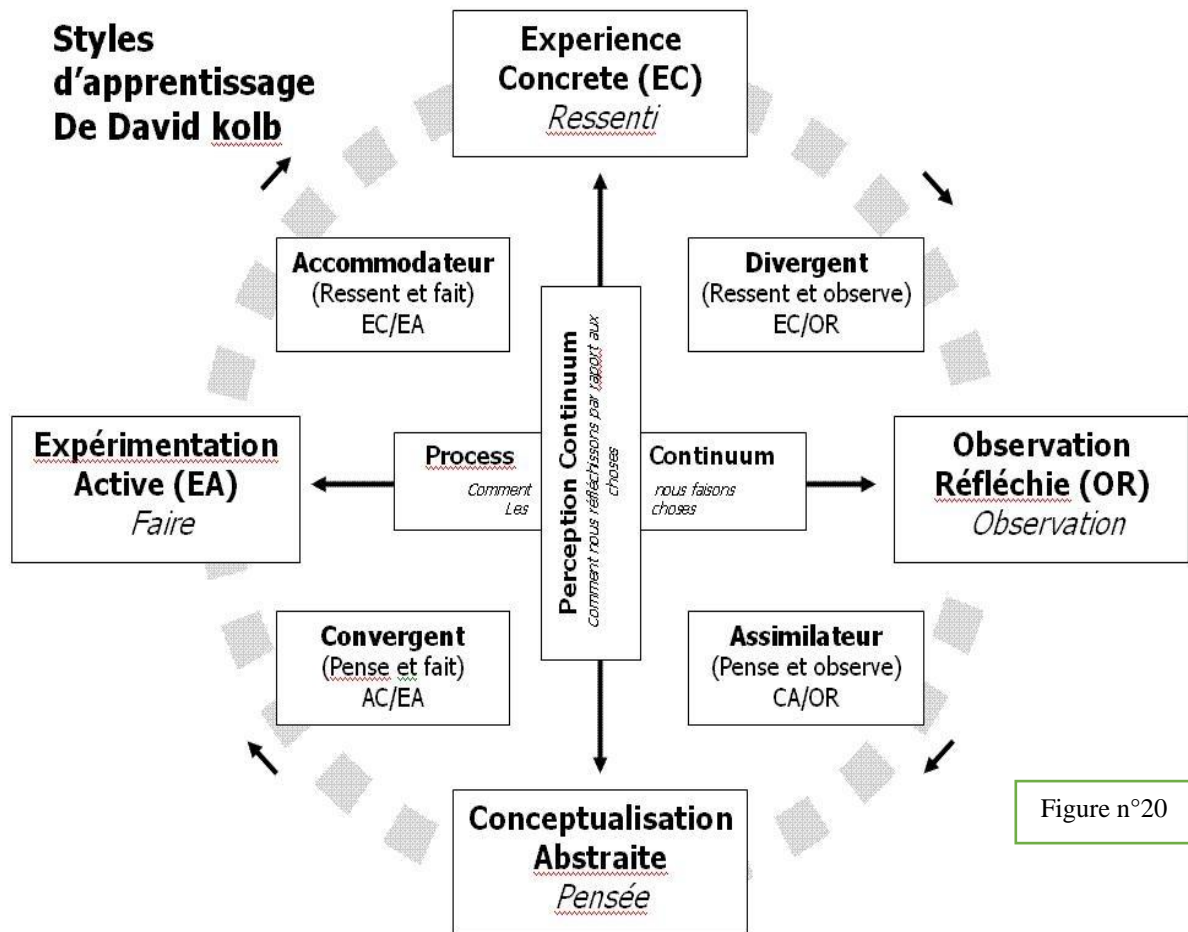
Styles d'apprentissage De David kolb

Experience Concrete (EC)
Ressenti

Accommodateur
(Ressent et fait)
EC/EA

Divergent
(Ressent et observe)
EC/OR

Perception Continuum
Comment nous réfléchissons par rapport aux choses

Expérimentation Active (EA)
Faire

Process
Comment Les

Continuum
nous faisons choses

Observation Réfléchie (OR)
Observation

Convergent
(Pense et fait)
AC/EA

Assimilateur
(Pense et observe)
CA/OR

Conceptualisation Abstraite
Pensée

Figure n°20